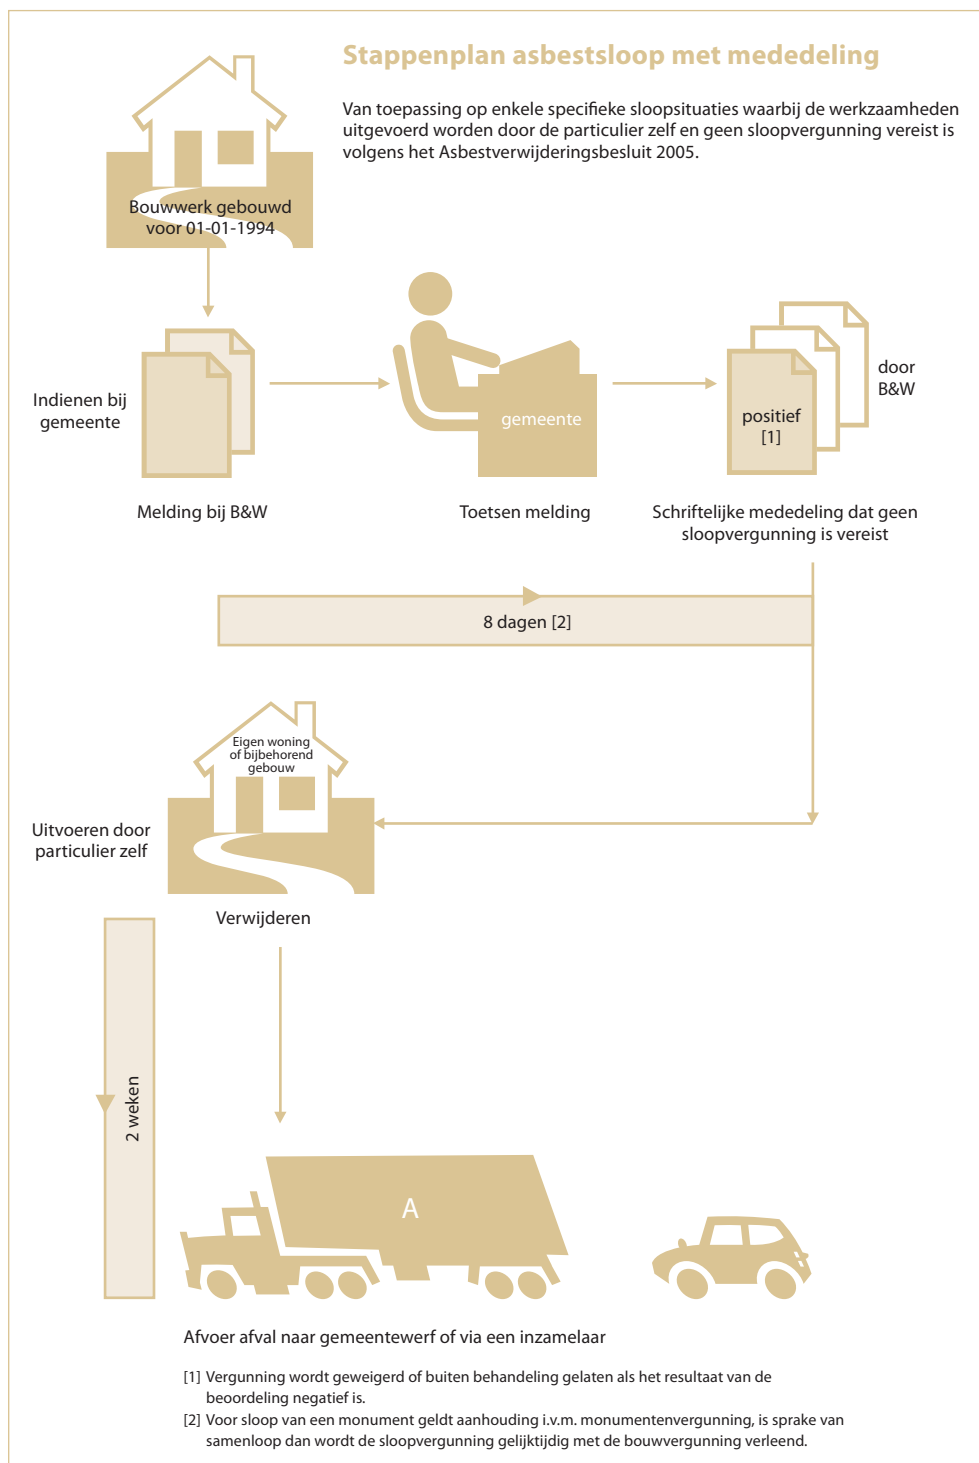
Stappenplan asbestsloop met mededeling

Van toepassing op enkele specifieke sloopsituaties waarbij de werkzaamheden uitgevoerd worden door de particulier zelf en geen sloopvergunning vereist is volgens het Asbestverwijderingsbesluit 2005.

Bouwwerk gebouwd voor 01-01-1994

Indienen bij gemeente

Melding bij B&W

gemeente

Toetsen melding

positief [1]

door B&W

Schriftelijke mededeling dat geen sloopvergunning is vereist

8 dagen [2]

Eigen woning of bijbehorend gebouw

Uitvoeren door particulier zelf

Verwijderen

2 weken

A

Afvoer afval naar gemeentewerf of via een inzamelaar

[1] Vergunning wordt geweigerd of buiten behandeling gelaten als het resultaat van de beoordeling negatief is.
[2] Voor sloop van een monument geldt aanhouding i.v.m. monumentenvergunning, is sprake van samenloop dan wordt de sloopvergunning gelijktijdig met de bouwvergunning verleend.